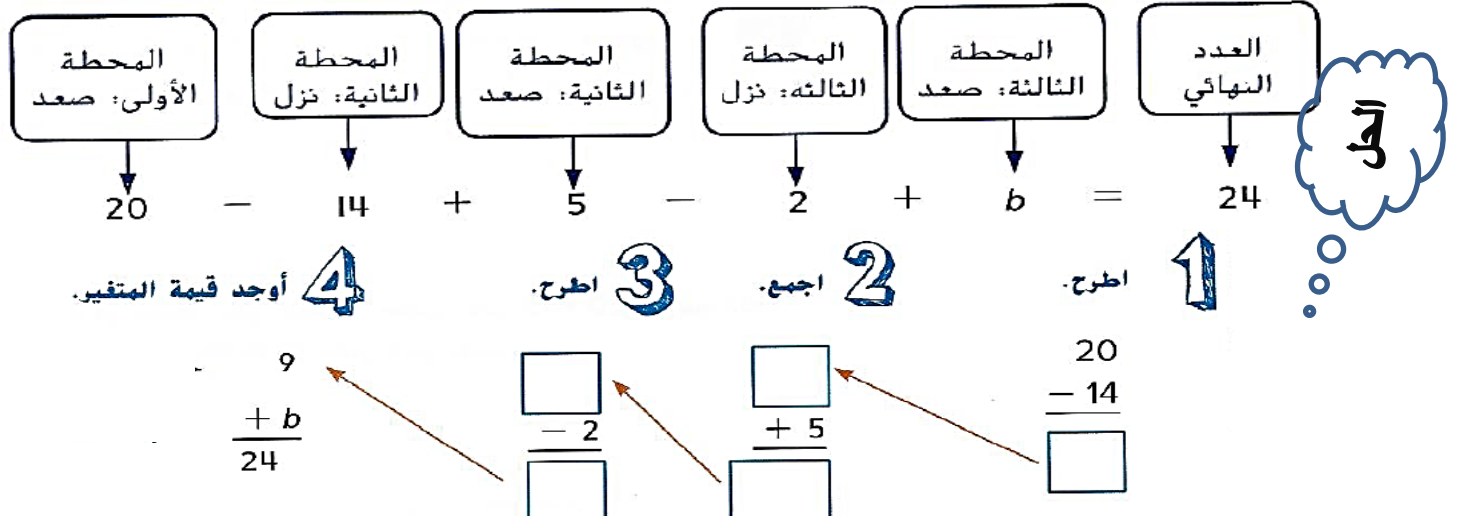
العدد النهائي

المحطة الثالثة: صعد

المحطة الثالثه: نزل

المحطة الثانية: صعد

المحطة الثانية: نزل

المحطة الأولى: صعد

حل

$20 - 14 + 5 - 2 + b = 24$

1 اطرح.

2 اجمع.

3 اطرح.

4 أوجد قيمة المتغير.

$20$
$- 14$
$\square$

$\square$
$+ 5$
$\square$

$\square$
$- 2$
$\square$

$9$
$+ b$
$24$